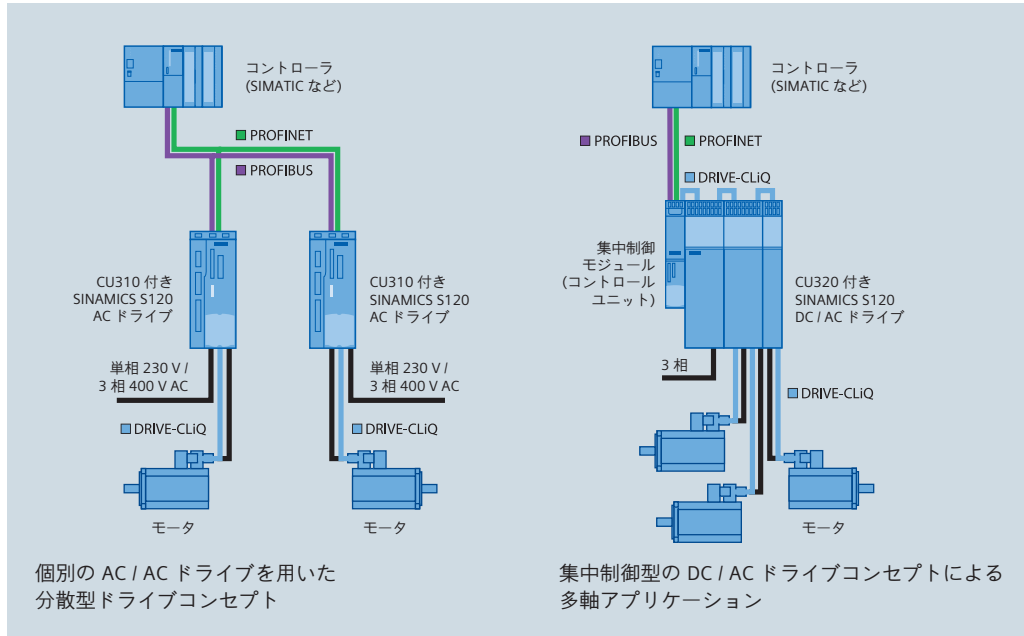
コントローラ
(SIMATIC など)

PROFINET

PROFIBUS

CU310 付き
SINAMICS S120
AC ドライブ

CU310 付き
SINAMICS S120
AC ドライブ

単相 230 V /
3 相 400 V AC

単相 230 V /
3 相 400 V AC

DRIVE-CLiQ

DRIVE-CLiQ

モータ

モータ

個別の AC / AC ドライブを用いた
分散型ドライブコンセプト

コントローラ
(SIMATIC など)

PROFIBUS

PROFINET

DRIVE-CLiQ

集中制御
モジュール
(コントロール
ユニット)

CU320 付き
SINAMICS S120
DC / AC ドライブ

3 相

DRIVE-CLiQ

モータ

集中制御型の DC / AC ドライブコンセプトによる
多軸アプリケーション